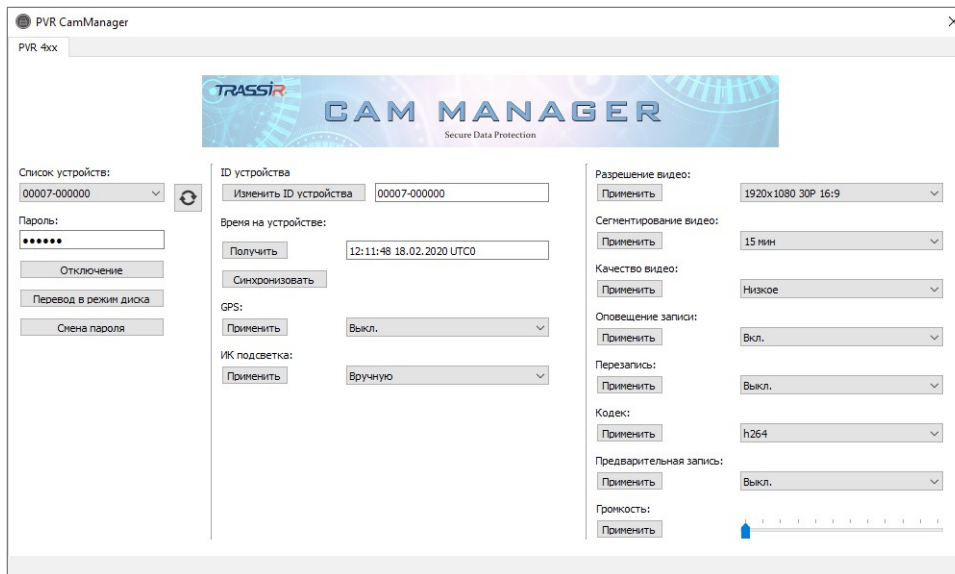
PVR CamManager

PVR 4xx

TRASSIR CAM MANAGER Secure Data Protection

Список устройств:
00007-000000
Пароль:
••••••
Отключение
Перевод в режим диска
Смена пароля

ID устройства
Изменить ID устройства
00007-000000
Время на устройстве:
Получить
12:11:48 18.02.2020 UTC0
Синхронизовать
GPS:
Применить
Выкл.
ИК подсветка:
Применить
Вручную

Разрешение видео:
Применить
1920x1080 30P 16:9
Сегментирование видео:
Применить
15 мин
Качество видео:
Применить
Низкое
Оповещение записи:
Применить
Вкл.
Перезапись:
Применить
Выкл.
Кодек:
Применить
h264
Предварительная запись:
Применить
Выкл.
Громкость:
Применить